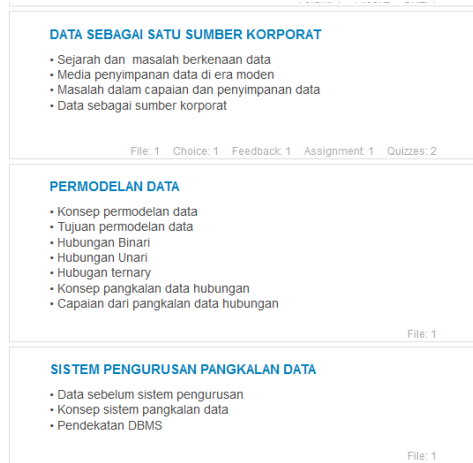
DATA SEBAGAI SATU SUMBER KORPORAT

• Sejarah dan masalah berkenaan data
• Media penyimpanan data di era moden
• Masalah dalam capaian dan penyimpanan data
• Data sebagai sumber korporat

File: 1 Choice: 1 Feedback: 1 Assignment: 1 Quizzes: 2

PERMODELAN DATA

• Konsep permodelan data
• Tujuan permodelan data
• Hubungan Binari
• Hubungan Unari
• Hubugan ternary
• Konsep pangkalan data hubungan
• Capaian dari pangkalan data hubungan

File: 1

SISTEM PENGURUSAN PANGKALAN DATA

• Data sebelum sistem pengurusan
• Konsep sistem pangkalan data
• Pendekatan DBMS

File: 1